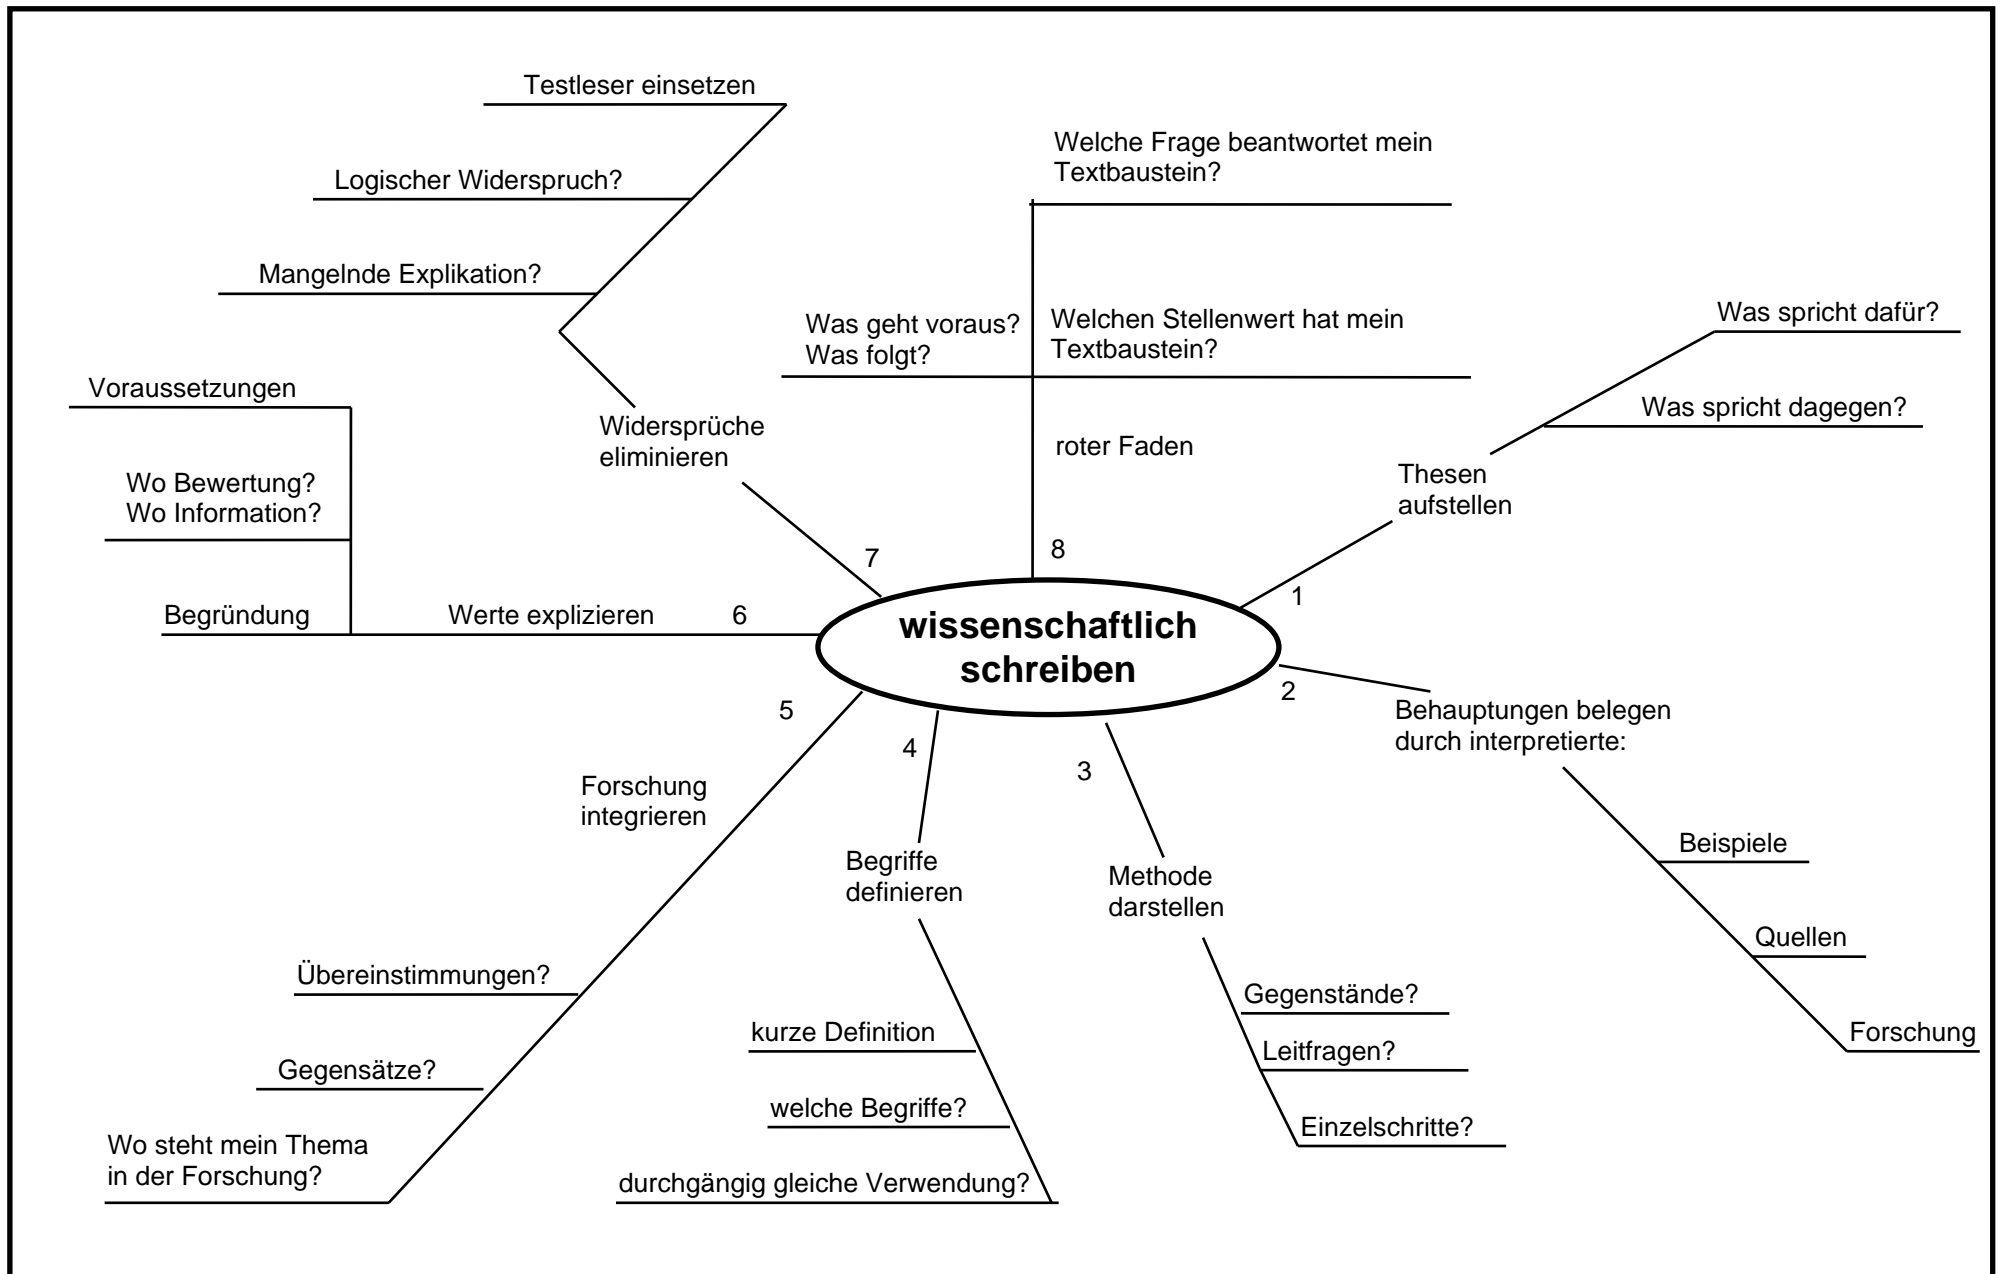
wissenschaftlich schreiben

1
Thesen aufstellen
Was spricht dafür?
Was spricht dagegen?

2
Behauptungen belegen durch interpretierte:
Beispiele
Quellen
Forschung

3
Methode darstellen
Gegenstände?
Leitfragen?
Einzelschritte?

4
Begriffe definieren
kurze Definition
welche Begriffe?
durchgängig gleiche Verwendung?

5
Forschung integrieren
Übereinstimmungen?
Gegensätze?
Wo steht mein Thema in der Forschung?

6
Werte explizieren
Voraussetzungen
Wo Bewertung? Wo Information?
Begründung

7
Widersprüche eliminieren
Testleser einsetzen
Logischer Widerspruch?
Mangelnde Explikation?

8
roter Faden
Welche Frage beantwortet mein Textbaustein?
Welchen Stellenwert hat mein Textbaustein?
Was geht voraus? Was folgt?